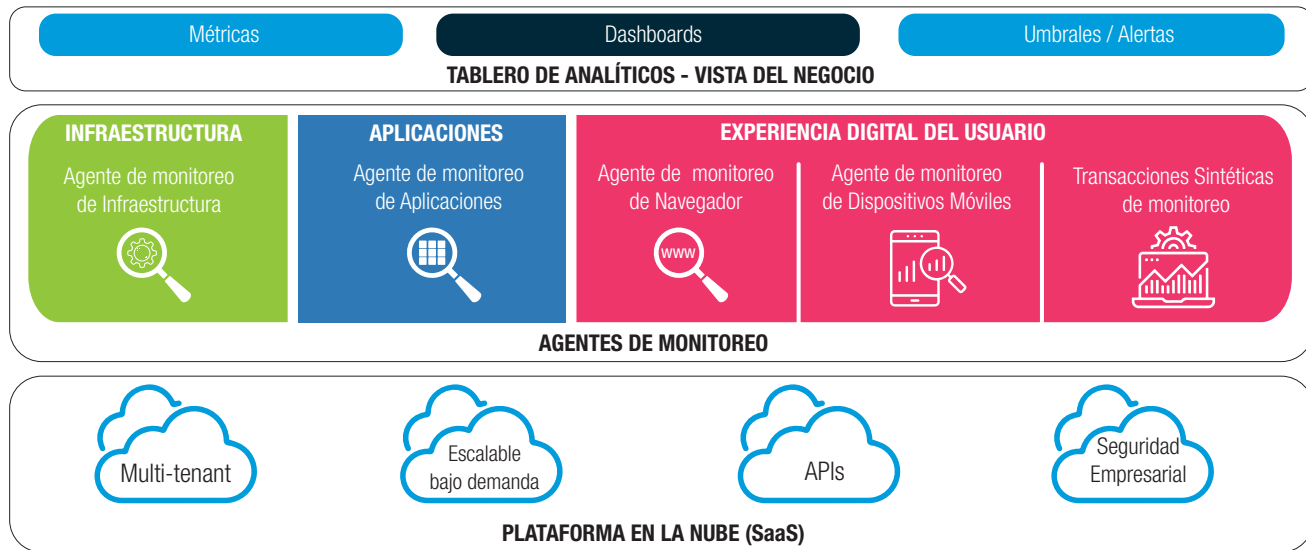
Métricas

Dashboards

Umbrales / Alertas

TABLERO DE ANALÍTICOS - VISTA DEL NEGOCIO

INFRAESTRUCTURA

Agente de monitoreo de Infraestructura

APLICACIONES

Agente de monitoreo de Aplicaciones

EXPERIENCIA DIGITAL DEL USUARIO

Agente de monitoreo de Navegador

www

Agente de monitoreo de Dispositivos Móviles

Transacciones Sintéticas de monitoreo

AGENTES DE MONITOREO

Multi-tenant

Escalable bajo demanda

APIs

Seguridad Empresarial

PLATAFORMA EN LA NUBE (SaaS)